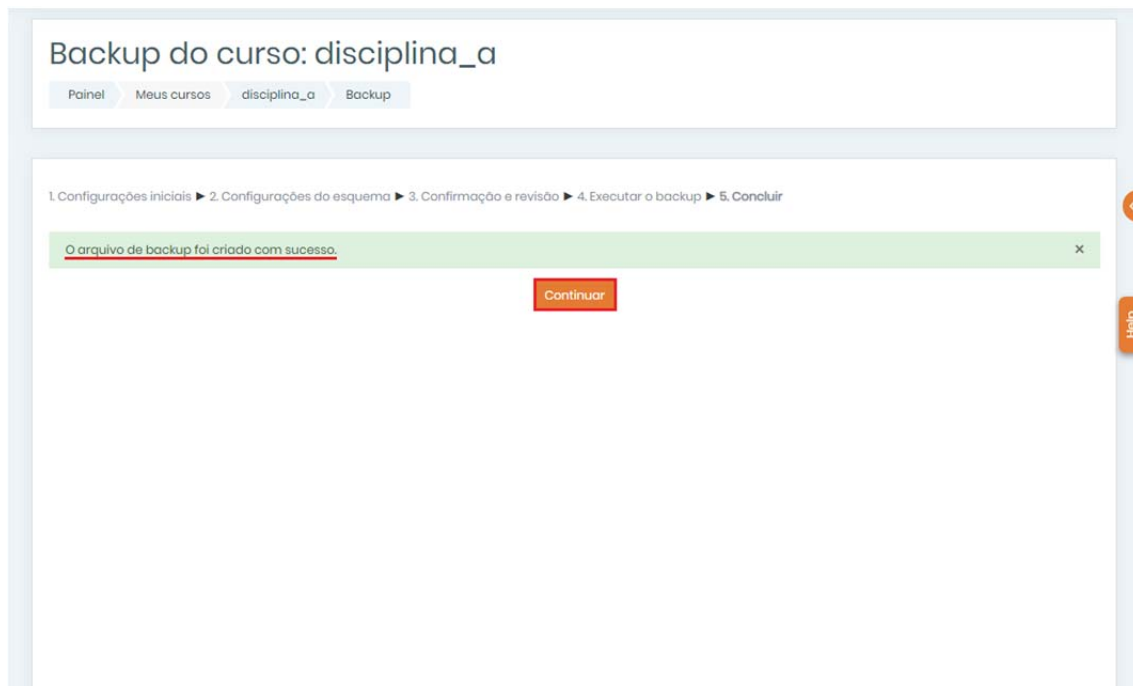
Backup do curso: disciplina_a

Painel | Meus cursos | disciplina_a | Backup

1. Configurações iniciais ► 2. Configurações do esquema ► 3. Confirmação e revisão ► 4. Executar o backup ► 5. Concluir

O arquivo de backup foi criado com sucesso.

×

Continuar

Help